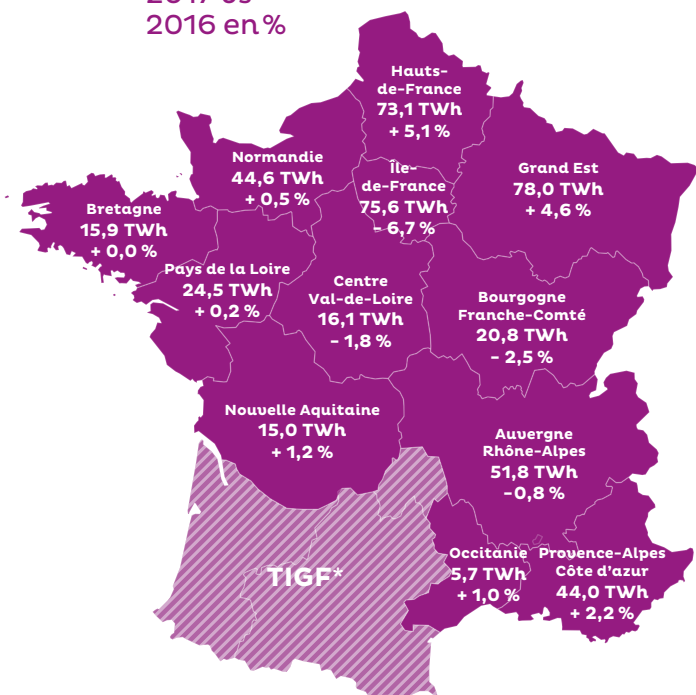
2017 vs
2016 en %

Hauts-de-France
73,1 TWh
+ 5,1 %

Normandie
44,6 TWh
+ 0,5 %

Île-de-France
75,6 TWh
- 6,7 %

Grand Est
78,0 TWh
+ 4,6 %

Bretagne
15,9 TWh
+ 0,0 %

Pays de la Loire
24,5 TWh
+ 0,2 %

Centre
Val-de-Loire
16,1 TWh
– 1,8 %

Bourgogne
Franche-Comté
20,8 TWh
– 2,5 %

Nouvelle Aquitaine
15,0 TWh
+ 1,2 %

Auvergne
Rhône-Alpes
51,8 TWh
–0,8 %

TIGF*

Occitanie
5,7 TWh
+ 1,0 %

Provence-Alpes
Côte d'azur
44,0 TWh
+ 2,2 %